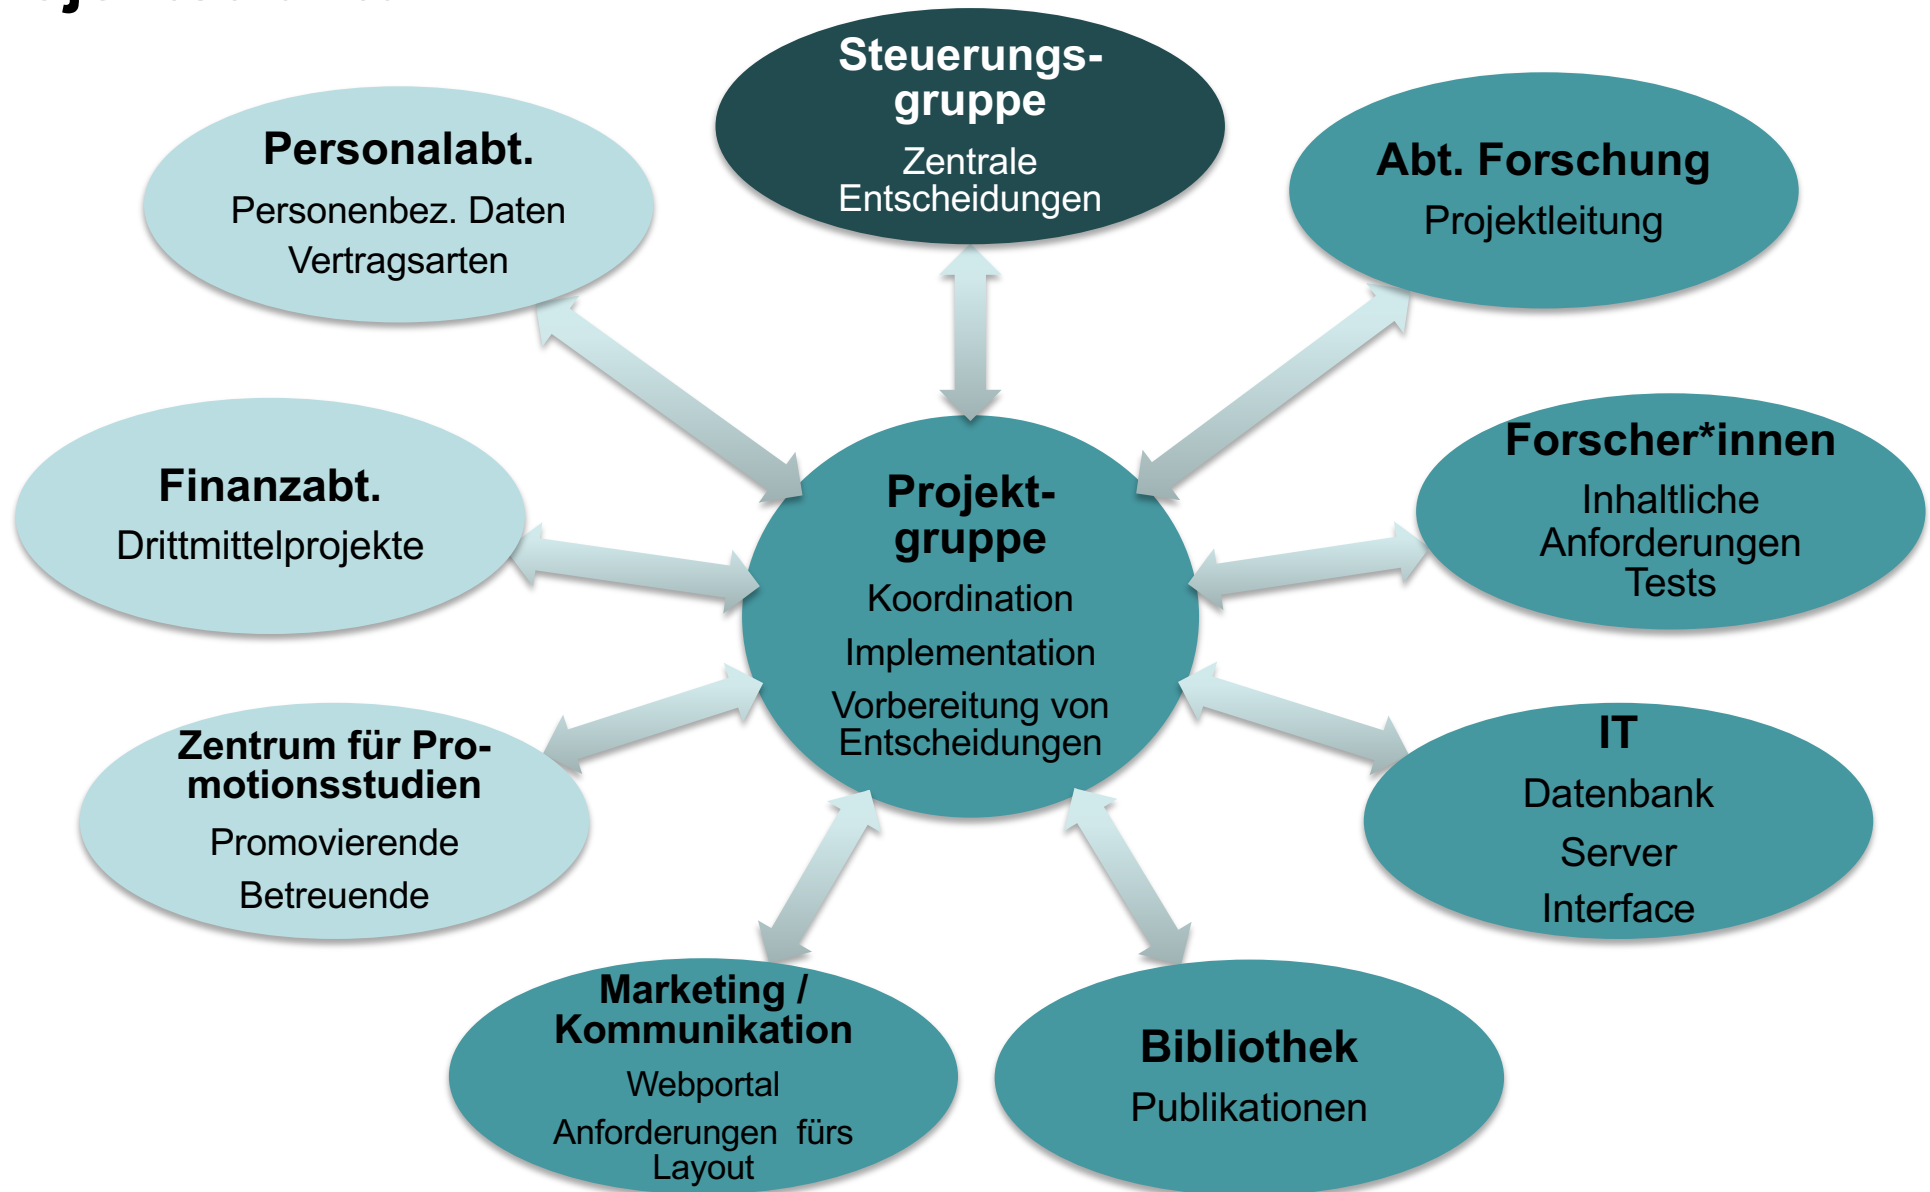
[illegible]

Steuerungsgruppe
Zentrale Entscheidungen

Personalabt.
Personenbez. Daten
Vertragsarten

Abt. Forschung
Projektleitung

Finanzabt.
Drittmittelprojekte

Projektgruppe
Koordination
Implementation
Vorbereitung von Entscheidungen

Forscher*innen
Inhaltliche Anforderungen
Tests

Zentrum für Promotionsstudien
Promovierende
Betreuende

IT
Datenbank
Server
Interface

Marketing / Kommunikation
Webportal
Anforderungen fürs Layout

Bibliothek
Publikationen